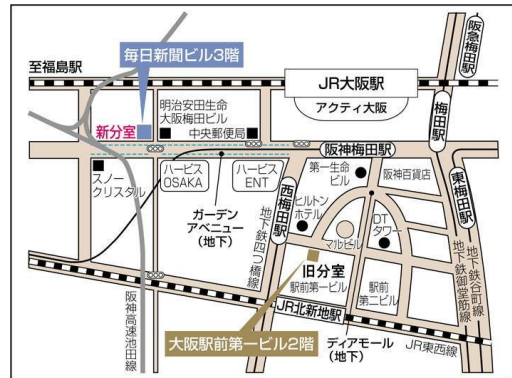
毎日新聞ビル3階

至福島駅

JR大阪駅

アクティ大阪

阪急梅田駅

梅田駅

新分室

明治安田生命大阪梅田ビル

中央郵便局

阪神梅田駅

スノークリスタル

ハービスOSAKA

ハービスENT

第一生命ビル

阪神百貨店

西梅田駅

東梅田駅

ヒルトンホテル

DTタワー

マルビル

ガーデンアベニュー（地下）

地下鉄四つ橋線

地下鉄谷町線

地下鉄御堂筋線

旧分室

駅前第一ビル

駅前第二ビル

阪神高速池田線

JR北新地駅

大阪駅前第一ビル2階

ディアモール（地下）

JR東西線